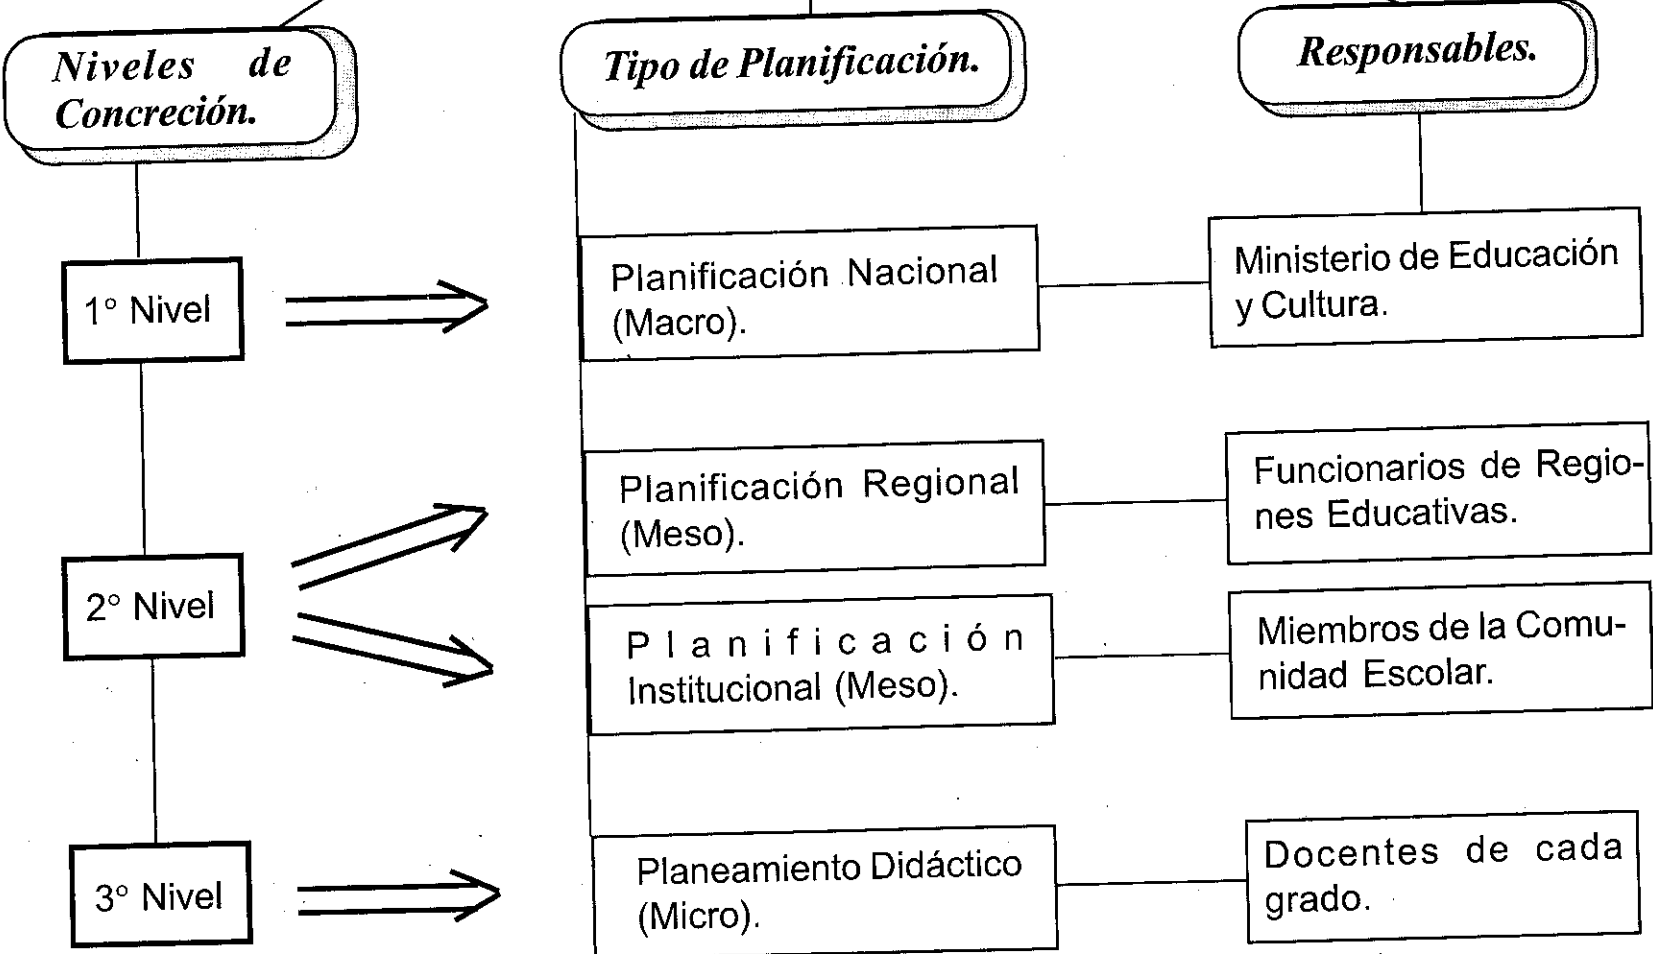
Niveles de Concreción.

Tipo de Planificación.

Responsables.

1° Nivel

Planificación Nacional (Macro).

Ministerio de Educación y Cultura.

2° Nivel

Planificación Regional (Meso).

Funcionarios de Regiones Educativas.

Planificación Institucional (Meso).

Miembros de la Comunidad Escolar.

3° Nivel

Planeamiento Didáctico (Micro).

Docentes de cada grado.